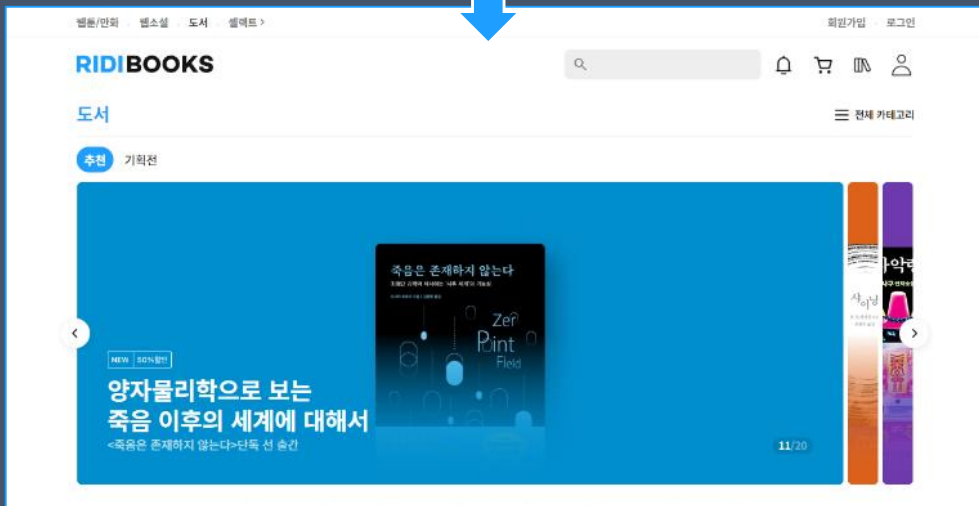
웹툰/만화 웹소설 도서 셀렉트 >

회원가입 로그인

RIDIBOOKS

도서

전체 카테고리

추천 기획전

죽음은 존재하지 않는다

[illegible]

Zer
Point
Field

NEW 50%할인

양자물리학으로 보는
죽음 이후의 세계에 대해서

<죽음은 존재하지 않는다>단독 선 출간

11/20

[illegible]

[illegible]